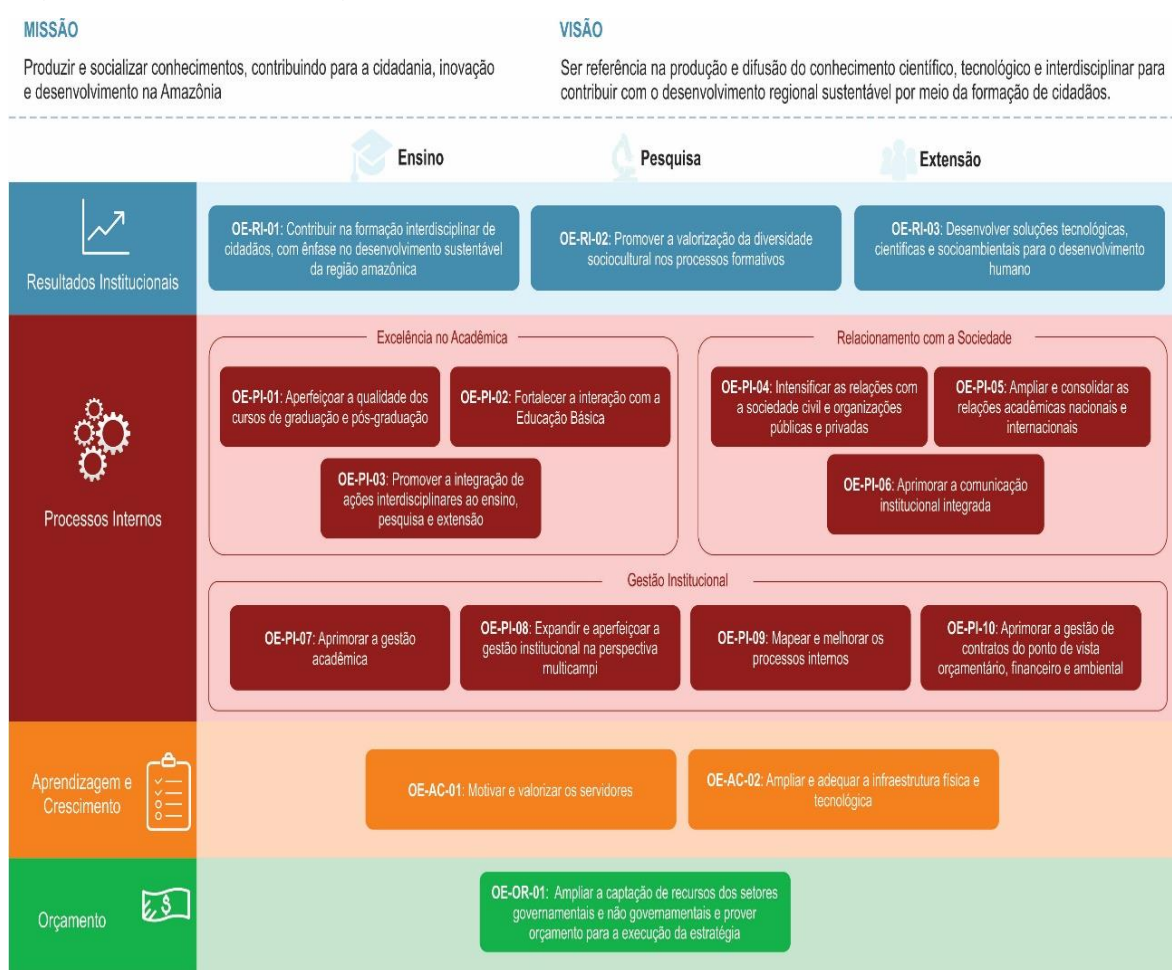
MISSÃO

Produzir e socializar conhecimentos, contribuindo para a cidadania, inovação e desenvolvimento na Amazônia

VISÃO

Ser referência na produção e difusão do conhecimento científico, tecnológico e interdisciplinar para contribuir com o desenvolvimento regional sustentável por meio da formação de cidadãos.

Ensino

Pesquisa

Extensão

Resultados Institucionais

OE-RI-01: Contribuir na formação interdisciplinar de cidadãos, com ênfase no desenvolvimento sustentável da região amazônica

OE-RI-02: Promover a valorização da diversidade sociocultural nos processos formativos

OE-RI-03: Desenvolver soluções tecnológicas, científicas e socioambientais para o desenvolvimento humano

Processos Internos

Excelência no Acadêmica

OE-PI-01: Aperfeiçoar a qualidade dos cursos de graduação e pós-graduação

OE-PI-02: Fortalecer a interação com a Educação Básica

OE-PI-03: Promover a integração de ações interdisciplinares ao ensino, pesquisa e extensão

Relacionamento com a Sociedade

OE-PI-04: Intensificar as relações com a sociedade civil e organizações públicas e privadas

OE-PI-05: Ampliar e consolidar as relações acadêmicas nacionais e internacionais

OE-PI-06: Aprimorar a comunicação institucional integrada

Gestão Institucional

OE-PI-07: Aprimorar a gestão acadêmica

OE-PI-08: Expandir e aperfeiçoar a gestão institucional na perspectiva multicampi

OE-PI-09: Mapear e melhorar os processos internos

OE-PI-10: Aprimorar a gestão de contratos do ponto de vista orçamentário, financeiro e ambiental

Aprendizagem e Crescimento

OE-AC-01: Motivar e valorizar os servidores

OE-AC-02: Ampliar e adequar a infraestrutura física e tecnológica

Orçamento

OE-OR-01: Ampliar a captação de recursos dos setores governamentais e não governamentais e prover orçamento para a execução da estratégia